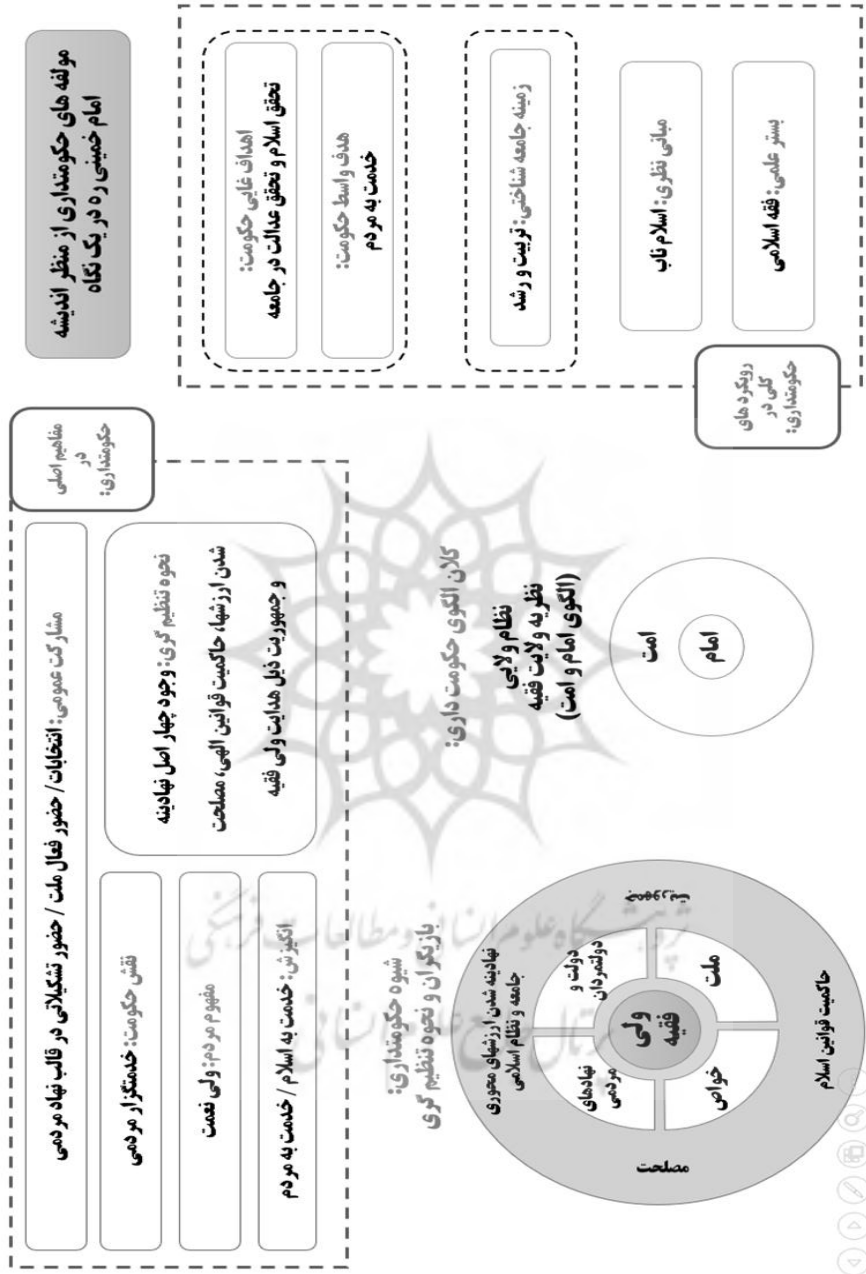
مولفه های حکومتداری از منظر اندیشه امام خمینی ره در یک نگاه

اهداف غائی حکومت:
تحقق اسلام و تحقق عدالت در جامعه

هدف واسط حکومت:
خدمت به مردم

زمینه جامعه شناختی: تربیت و رشد

مبانی نظری: اسلام ناب

بستر علمی: فقه اسلامی

رویکرد های کلی در حکومتداری:

مفاهیم اصلی در حکومتداری:

مشارکت عمومی: انتخابات / حضور فعال ملت / حضور تشکیلاتی در قالب نهاد مردمی

نحوه تنظیم گری: وجود چهار اصل نهادینه شدن ارزشها، حاکمیت قوانین الهی، مصلحت و جمهوریت ذیل هدایت ولی فقیه

نقش حکومت: خدمتگزار مردمی

مفهوم مردم: ولی نعمت

اکثیرش: خدمت به اسلام / خدمت به مردم

کلان الگوی حکومت داری:
نظام ولایی
نظریه ولایت فقیه
(الگوی امام و امت)

امت
امام

شیوه حکومتداری:
بازیگران و نحوه تنظیم گری

ولی فقیه
دولت و دولتمردان
ملت
خواص
نهادهای مردمی
نهادینه شدن ارزشهای محوری جامعه و نظام اسلامی
مصلحت
حاکمیت قوانین اسلام
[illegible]